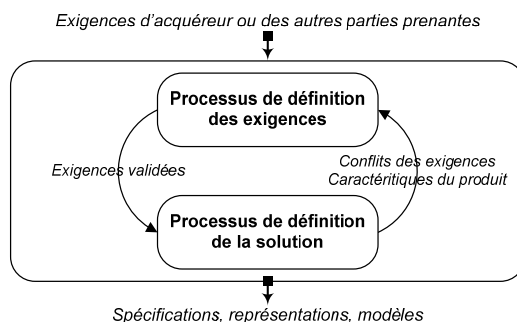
Exigences d'acquéreur ou des autres parties prenantes

Processus de définition des exigences

Exigences validées

Conflits des exigences
Caractéritiques du produit

Processus de définition de la solution

Spécifications, représentations, modèles